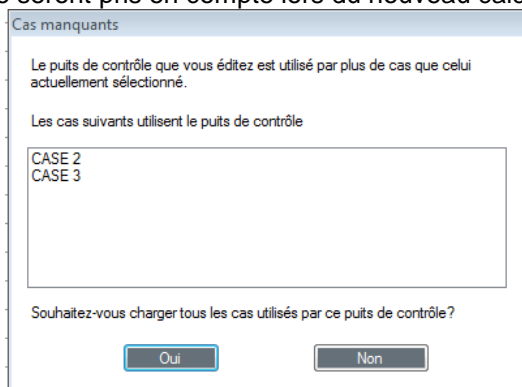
s seront pris en compte lors du nouveau calc

Cas manquants

Le puits de contrôle que vous éditez est utilisé par plus de cas que celui actuellement sélectionné.

Les cas suivants utilisent le puits de contrôle

CASE 2
CASE 3

Souhaitez-vous charger tous les cas utilisés par ce puits de contrôle?

Oui

Non